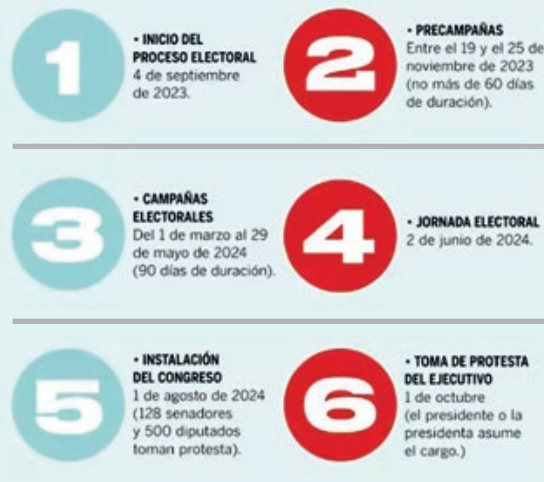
1

• INICIO DEL PROCESO ELECTORAL
4 de septiembre de 2023.

2

• PRECAMPAÑAS
Entre el 19 y el 25 de noviembre de 2023 (no más de 60 días de duración).

3

• CAMPAÑAS ELECTORALES
Del 1 de marzo al 29 de mayo de 2024 (90 días de duración).

4

• JORNADA ELECTORAL
2 de junio de 2024.

5

• INSTALACIÓN DEL CONGRESO
1 de agosto de 2024 (128 senadores y 500 diputados toman protesta).

6

• TOMA DE PROTESTA DEL EJECUTIVO
1 de octubre (el presidente o la presidenta asume el cargo.)